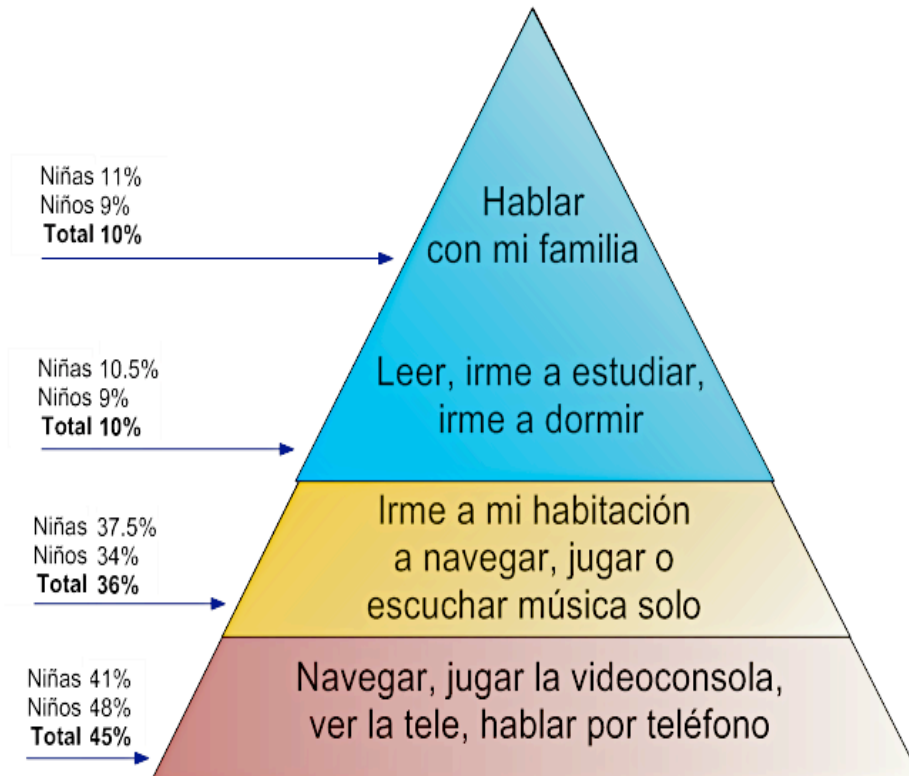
Niñas 11%
Niños 9%
**Total 10%**

Hablar con mi familia

Niñas 10.5%
Niños 9%
**Total 10%**

Leer, irme a estudiar, irme a dormir

Niñas 37.5%
Niños 34%
**Total 36%**

Irme a mi habitación a navegar, jugar o escuchar música solo

Niñas 41%
Niños 48%
**Total 45%**

Navegar, jugar la videoconsola, ver la tele, hablar por teléfono